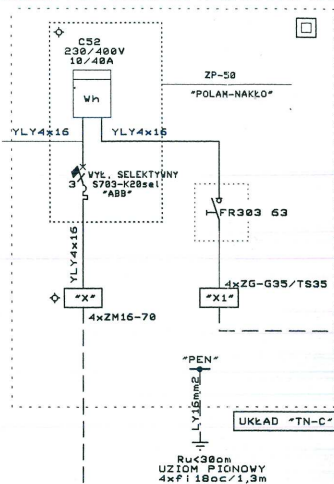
C52
230/400V
10/40A

Wh

ZP-50
"POLAM-NAKŁO"

YLY4x16
YLY4x16

WYŁ. SELEKTYWNY
3 S703-K20sel
"ABB"

FR303 63

YLY4x16

4xZG-G35/TS35

"X"
"X1"

4xZM16-70

"PEN"

LY16mm2

UKŁAD "TN-C"

Ru<30om
UZIOM PIONOWY
4xfi 18oc/1,3m